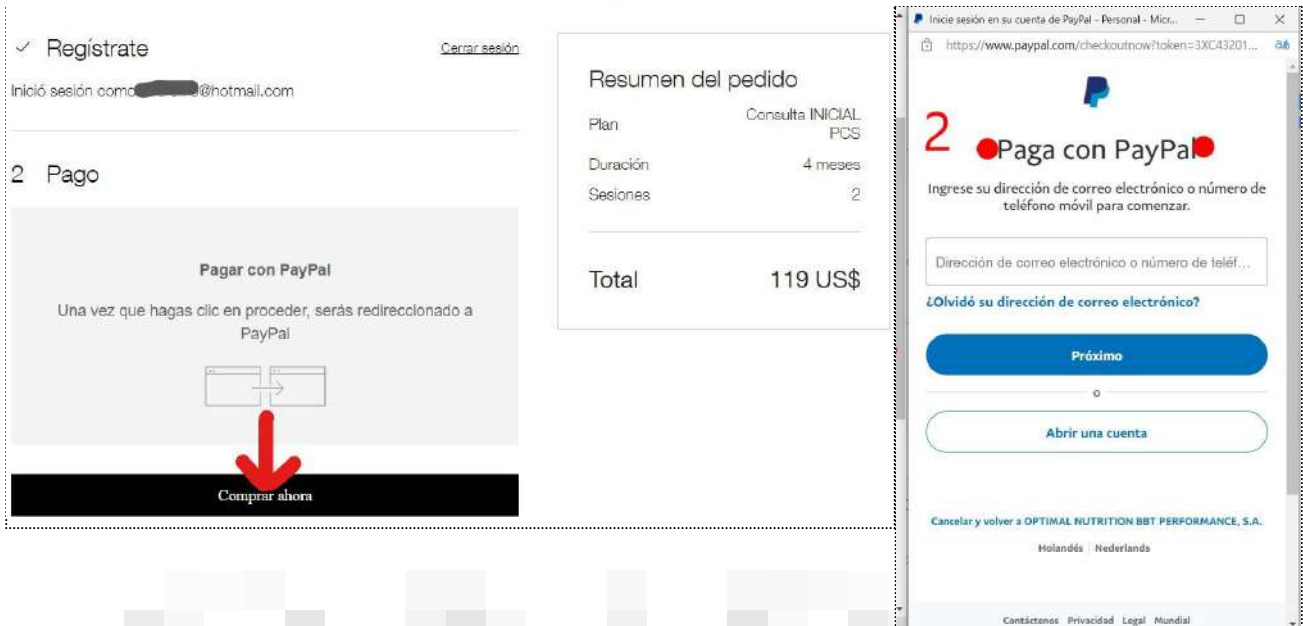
✓ Regístrate

Cerrar sesión

Inició sesión como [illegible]@hotmail.com

2 Pago

Pagar con PayPal

Una vez que hagas clic en proceder, serás redireccionado a PayPal

Comprar ahora

Resumen del pedido

| | |
|---|---|
| Plan | Consulta INICIAL PCS |
| Duración | 4 meses |
| Sesiones | 2 |

Total 119 US$

Inicie sesión en su cuenta de PayPal - Personal - Micr...

https://www.paypal.com/checkoutnow?token=3XC43201...

2

Paga con PayPal

Ingrese su dirección de correo electrónico o número de teléfono móvil para comenzar.

Dirección de correo electrónico o número de teléf...

¿Olvidó su dirección de correo electrónico?

Próximo

o

Abrir una cuenta

Cancelar y volver a OPTIMAL NUTRITION BBT PERFORMANCE, S.A.

Holandés | Nederlands

Contáctenos Privacidad Legal Mundial